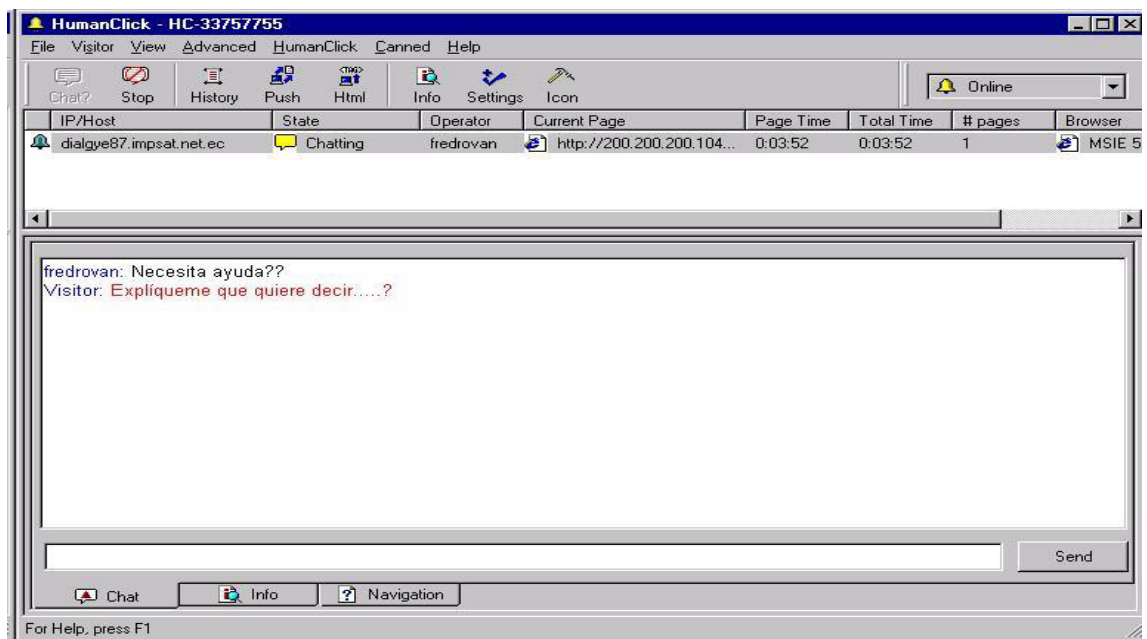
HumanClick - HC-33757755

File Visitor View Advanced HumanClick Canned Help

Chat? Stop History Push Html Info Settings Icon

Online

| IP/Host | State | Operator | Current Page | Page Time | Total Time | # pages | Browser |
|---|---|---|---|---|---|---|---|
| dialgye87.impsat.net.ec | Chatting | fredrovan | http://200.200.200.104... | 0:03:52 | 0:03:52 | 1 | MSIE 5 |

fredrovan: Necesita ayuda??
Visitor: Explíqueme que quiere decir.....?

Send

Chat Info Navigation

For Help, press F1